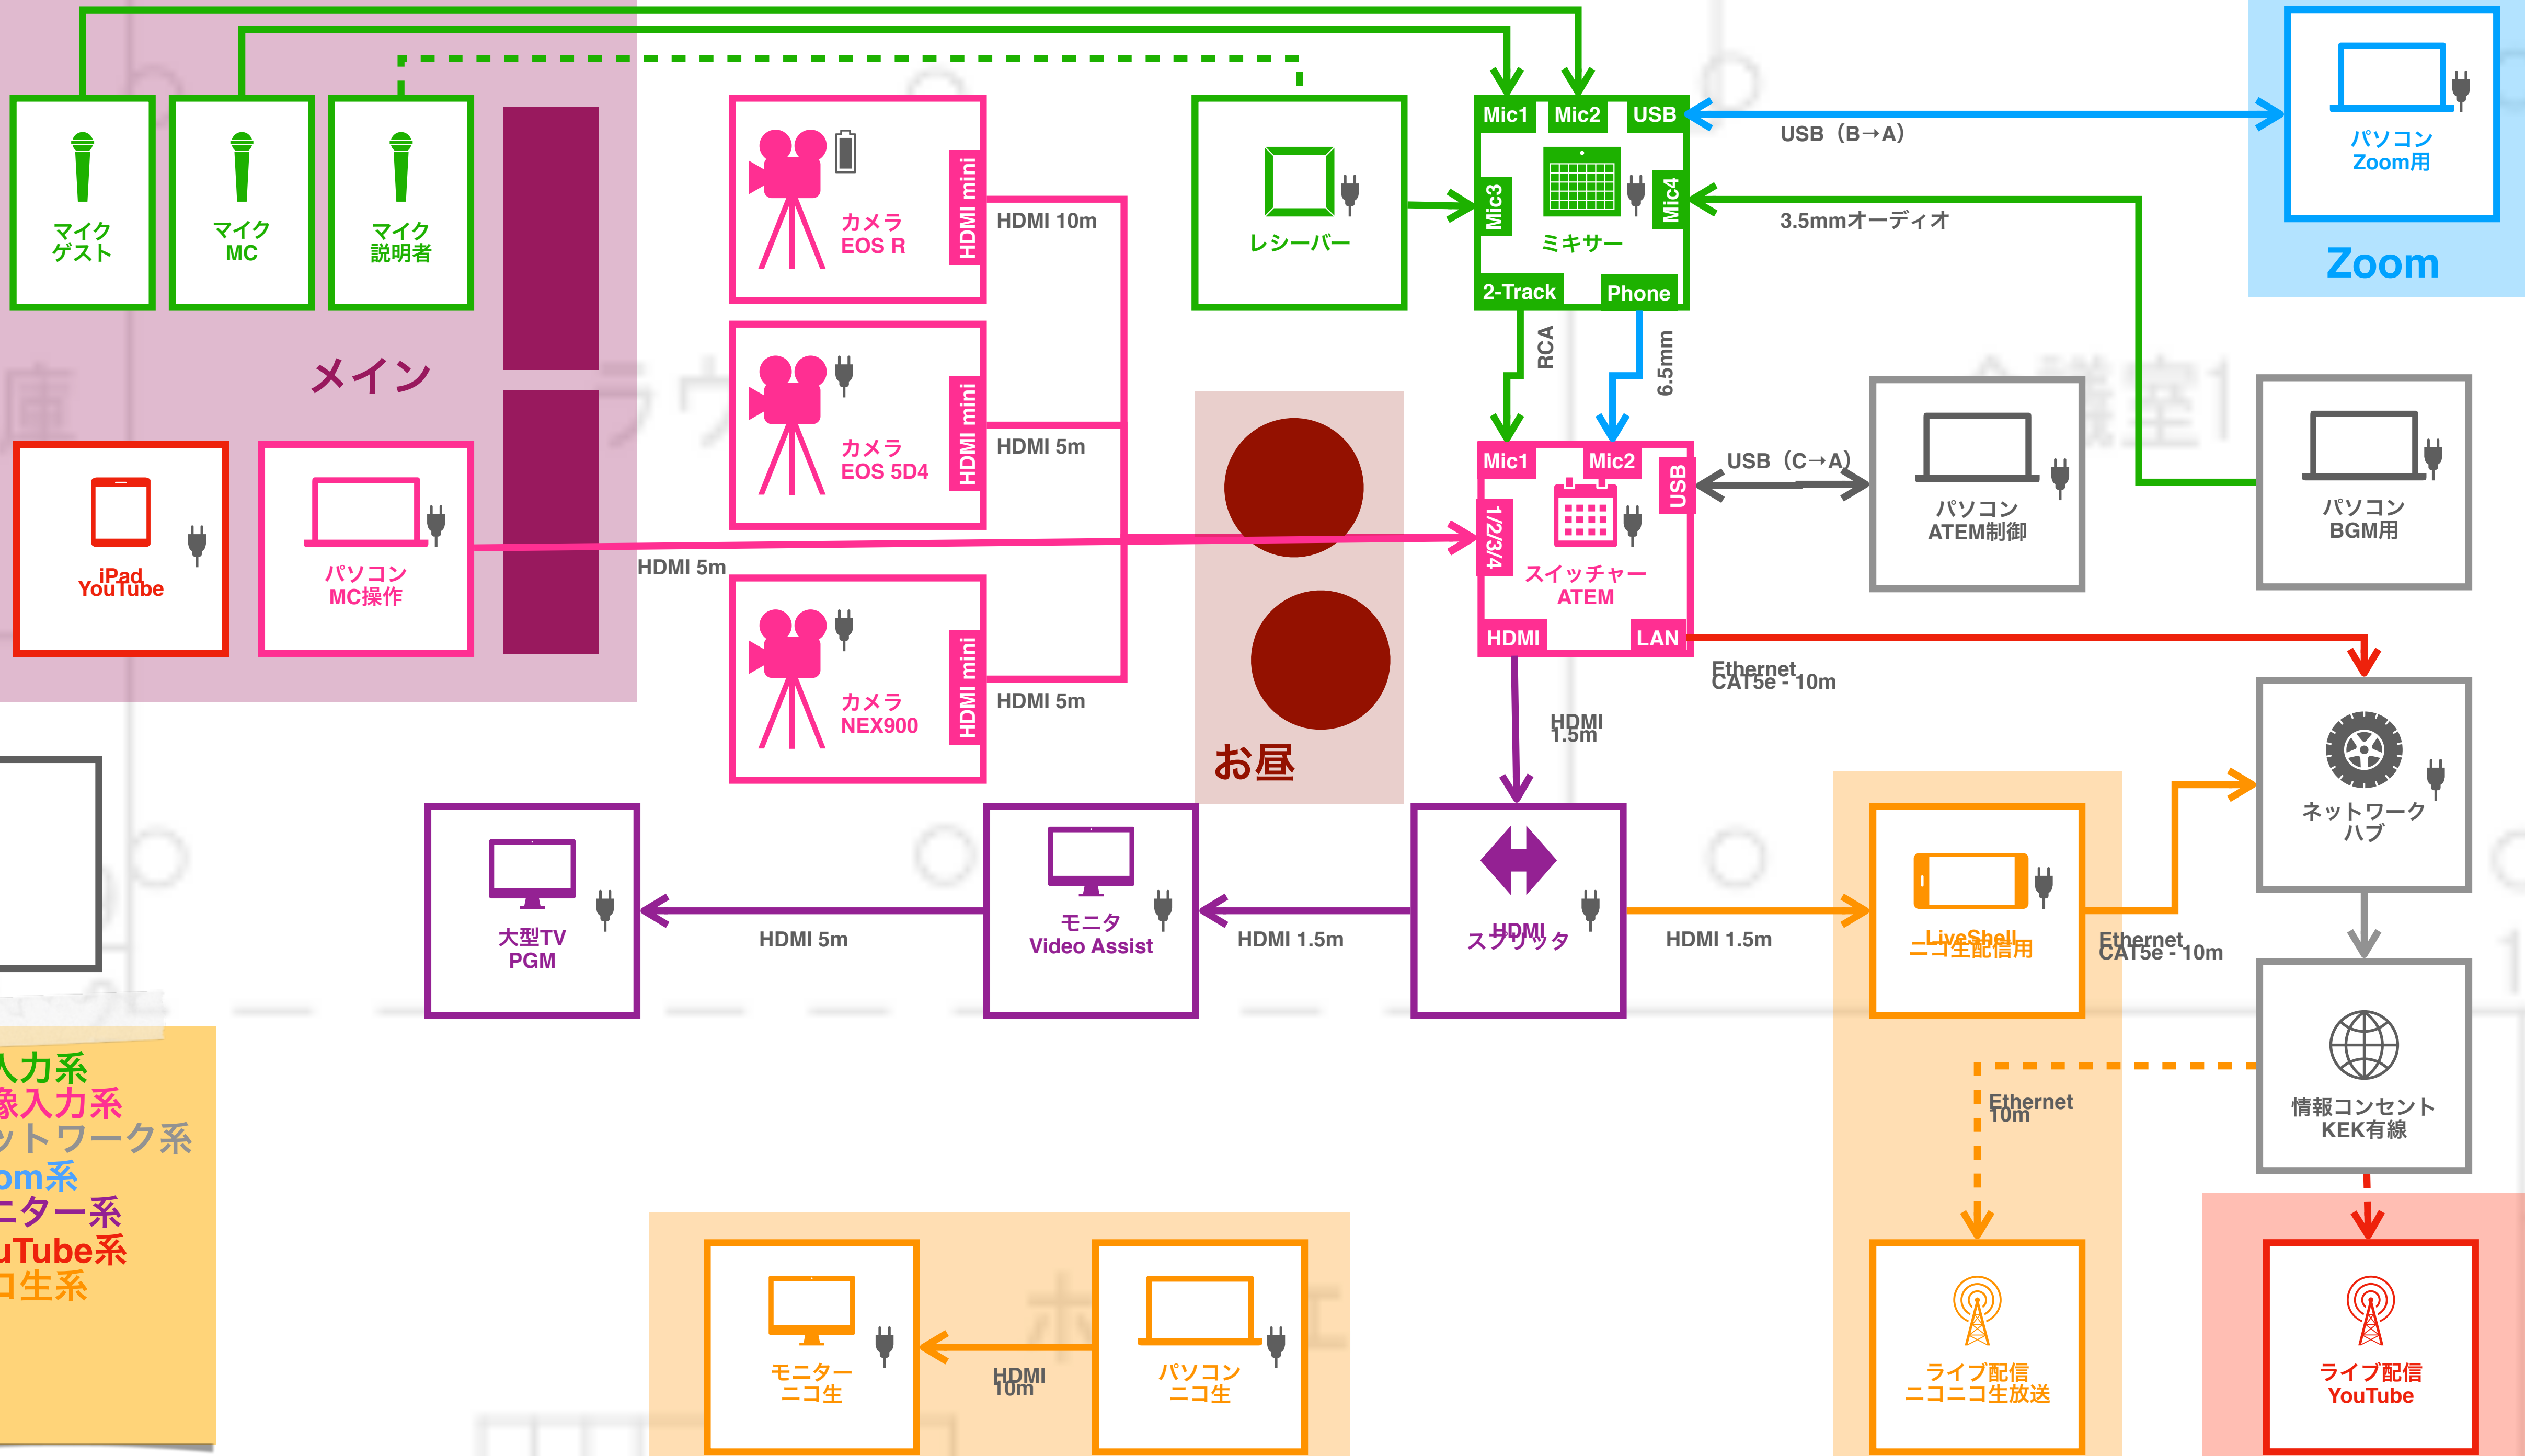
マイク
ゲスト

マイク
MC

マイク
説明者

メイン

iPad
YouTube

パソコン
MC操作

カメラ
EOS R
HDMI mini
HDMI 10m

カメラ
EOS 5D4
HDMI mini
HDMI 5m

HDMI 5m

カメラ
NEX900
HDMI mini
HDMI 5m

レシーバー

お昼

Mic1
Mic2
USB
Mic3
ミキサー
Mic4
2-Track
Phone

USB（B→A）
3.5mmオーディオ

パソコン
Zoom用
Zoom

RCA
6.5mm

Mic1
Mic2
1/2/3/4
スイッチャー
ATEM
USB
HDMI
LAN

USB（C→A）

パソコン
ATEM制御

パソコン
BGM用

Ethernet
CAT5e - 10m

HDMI
1.5m

ネットワーク
ハブ

大型TV
PGM

HDMI 5m

モニタ
Video Assist

HDMI 1.5m

HDMI
スプリッタ

HDMI 1.5m

LiveShell
ニコ生配信用

Ethernet
CAT5e - 10m

情報コンセント
KEK有線

Ethernet
10m

入力系
像入力系
ットワーク系
om系
ニター系
uTube系
コ生系

モニター
ニコ生

HDMI
10m

パソコン
ニコ生

ライブ配信
ニコニコ生放送

ライブ配信
YouTube